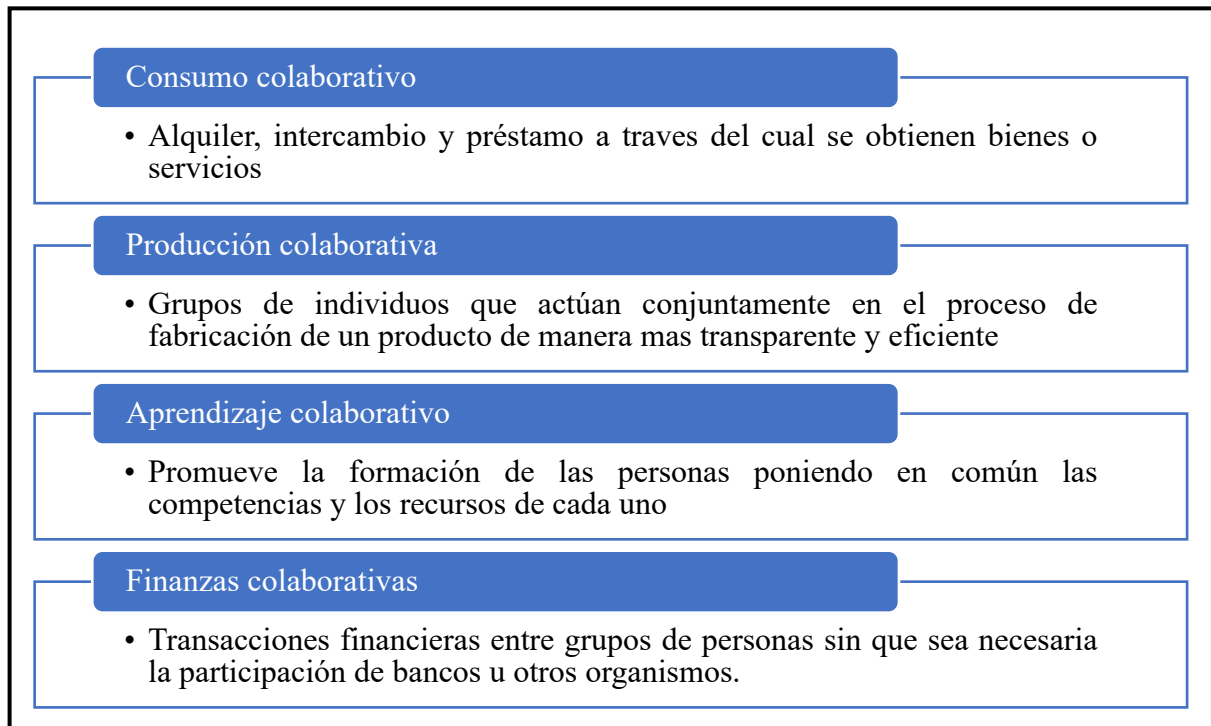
Consumo colaborativo

• Alquiler, intercambio y préstamo a traves del cual se obtienen bienes o servicios

Producción colaborativa

• Grupos de individuos que actúan conjuntamente en el proceso de fabricación de un producto de manera mas transparente y eficiente

Aprendizaje colaborativo

• Promueve la formación de las personas poniendo en común las competencias y los recursos de cada uno

Finanzas colaborativas

• Transacciones financieras entre grupos de personas sin que sea necesaria la participación de bancos u otros organismos.